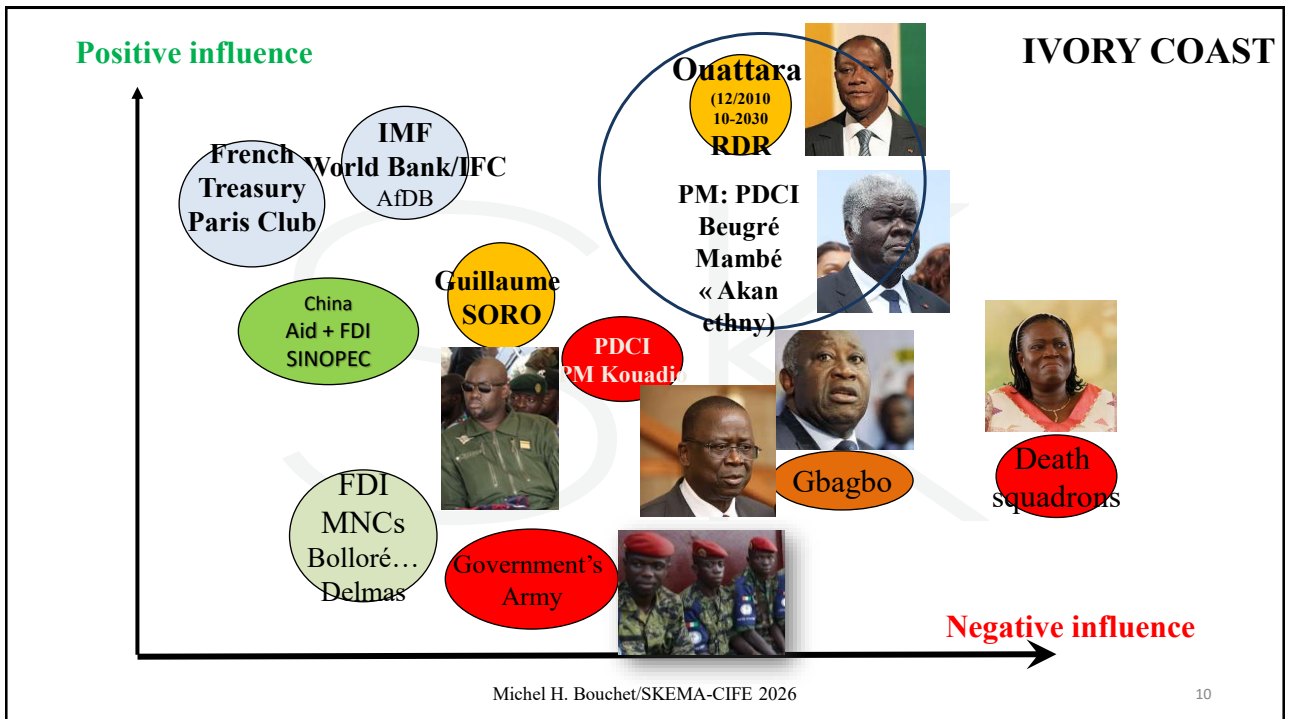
Positive influence

IVORY COAST

Ouattara
(12/2010
10-2030
RDR

PM: PDCI
Beugré
Mambé
« Akan
ethny)

IMF
World Bank/IFC
AfDB

French
Treasury
Paris Club

Guillaume
SORO

China
Aid + FDI
SINOPEC

PDCI
PM Kouadio

Gbagbo

Death
squadrons

FDI
MNCs
Bolloré…
Delmas

Government's
Army

Negative influence

Michel H. Bouchet/SKEMA-CIFE 2026

10